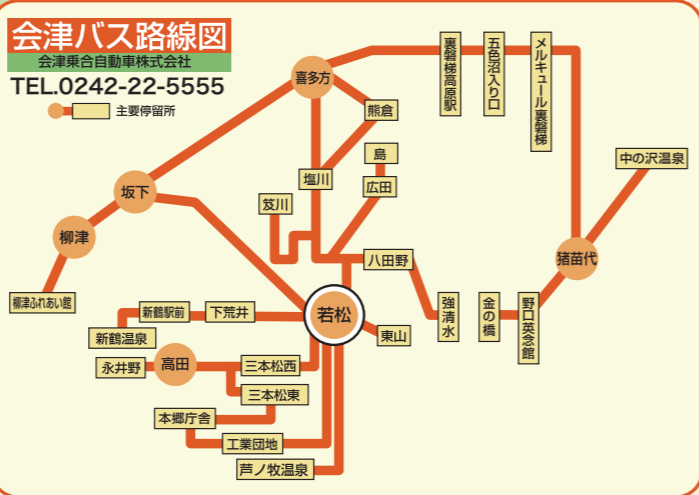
会津バス路線図
会津乗合自動車株式会社
TEL.0242-22-5555
主要停留所

喜多方
裏磐梯高原駅
五色沼入り口
メルキュール裏磐梯
熊倉
島
塩川
広田
中の沢温泉
坂下
笈川
八田野
猪苗代
柳津
柳津ふれあい館
若松
強清水
金の橋
野口英世記念館
新鶴駅前
下荒井
東山
新鶴温泉
永井野
高田
三本松西
三本松東
本郷庁舎
工業団地
芦ノ牧温泉